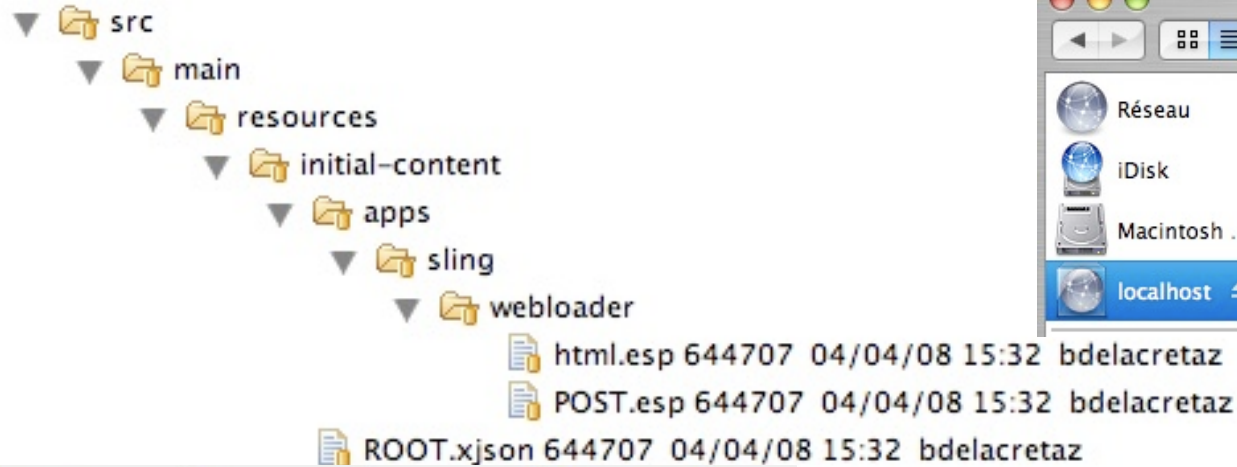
src
main
resources
initial-content
apps
sling
webloader
html.esp 644707 04/04/08 15:32 bdelacretaz
POST.esp 644707 04/04/08 15:32 bdelacretaz
ROOT.xjson 644707 04/04/08 15:32 bdelacretaz

Réseau
iDisk
Macintosh
localhost